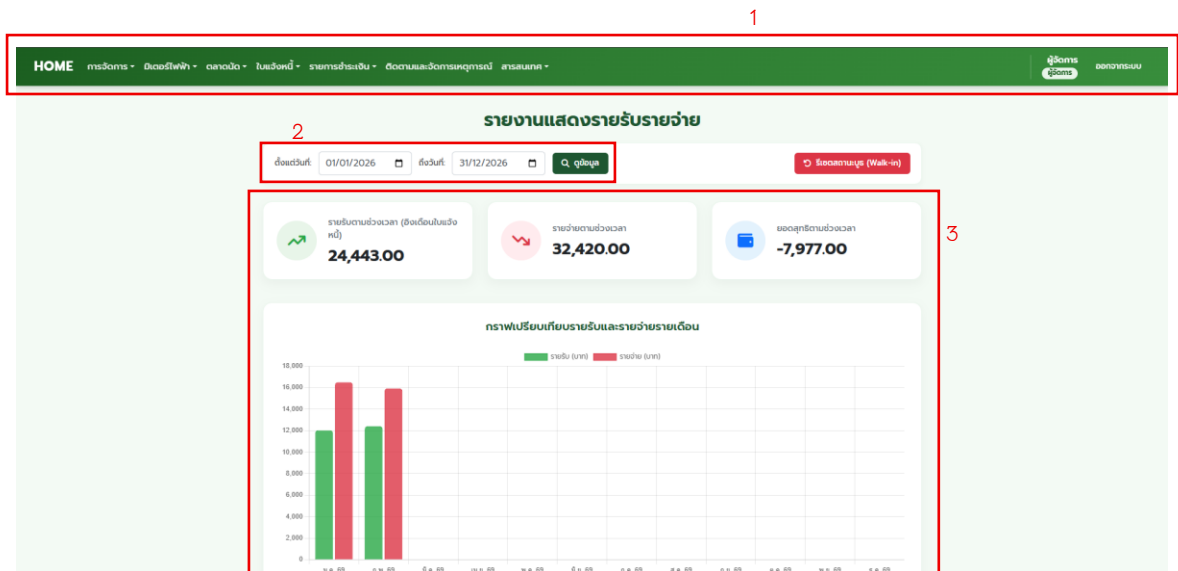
1

HOME การจัดการ ▾ มิเตอร์ไฟฟ้า ▾ ตลาดนัด ▾ ใบแจ้งหนี้ ▾ รายการชำระเงิน ▾ ติดตามและจัดการเหตุการณ์ สารสนเทศ ▾

ผู้จัดการ
ผู้จัดการ
ออกจากระบบ

รายงานแสดงรายรับรายจ่าย

2

ตั้งแต่วันที่: 01/01/2026 ถึงวันที่: 31/12/2026 ดูข้อมูล

รีเซตสถานะบูธ (Walk-in)

3

รายรับตามช่วงเวลา (อิงเดือนใบแจ้งหนี้)
24,443.00

รายจ่ายตามช่วงเวลา
32,420.00

ยอดสุทธิตามช่วงเวลา
-7,977.00

กราฟเปรียบเทียบรายรับและรายจ่ายรายเดือน

รายรับ (บาท) รายจ่าย (บาท)

18,000
16,000
14,000
12,000
10,000
8,000
6,000
4,000
2,000
0

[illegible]